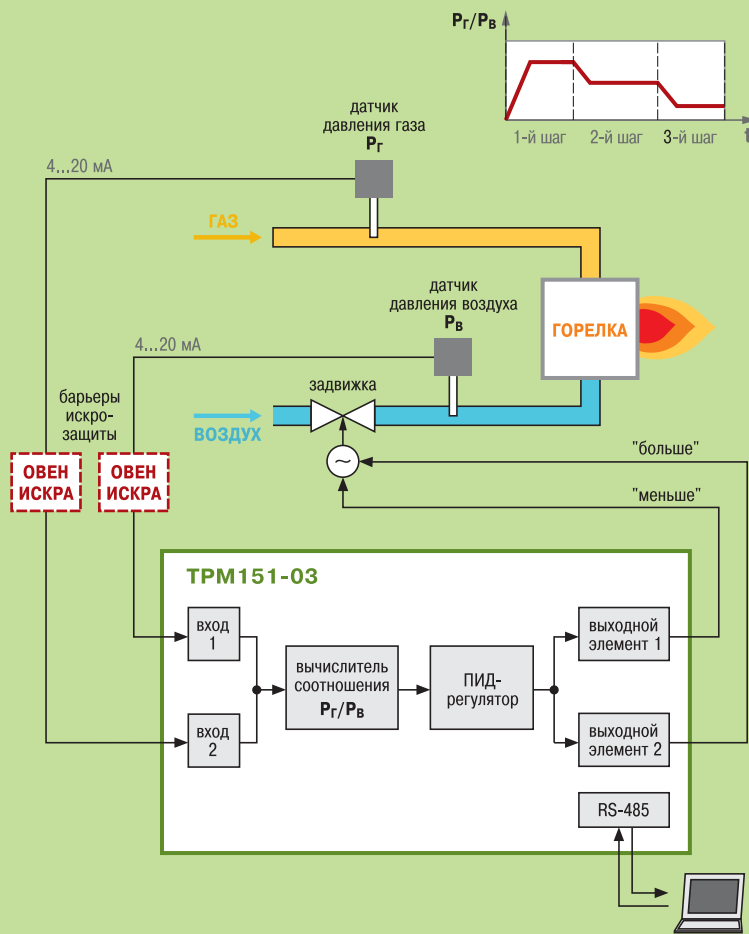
$P_Г/P_В$

1-й шаг 2-й шаг 3-й шаг t

датчик давления газа $P_Г$

4...20 мА

ГАЗ

ГОРЕЛКА

датчик давления воздуха $P_В$

4...20 мА

барьеры искрозащиты

задвижка

ВОЗДУХ

"больше"

"меньше"

ОВЕН ИСКРА

ОВЕН ИСКРА

ТРМ151-03

вход 1

вход 2

вычислитель соотношения $P_Г/P_В$

ПИД-регулятор

выходной элемент 1

выходной элемент 2

RS-485